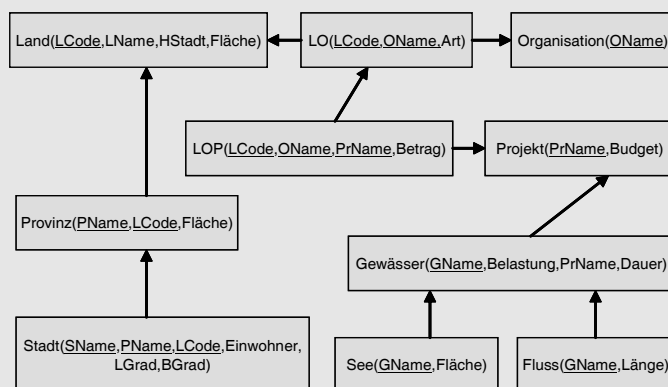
Land(LCode,LName,HStadt,Fläche)

LO(LCode,OName,Art)

Organisation(OName)

LOP(LCode,OName,PrName,Betrag)

Projekt(PrName,Budget)

Provinz(PName,LCode,Fläche)

Gewässer(GName,Belastung,PrName,Dauer)

Stadt(SName,PName,LCode,Einwohner, LGrad,BGrad)

See(GName,Fläche)

Fluss(GName,Länge)